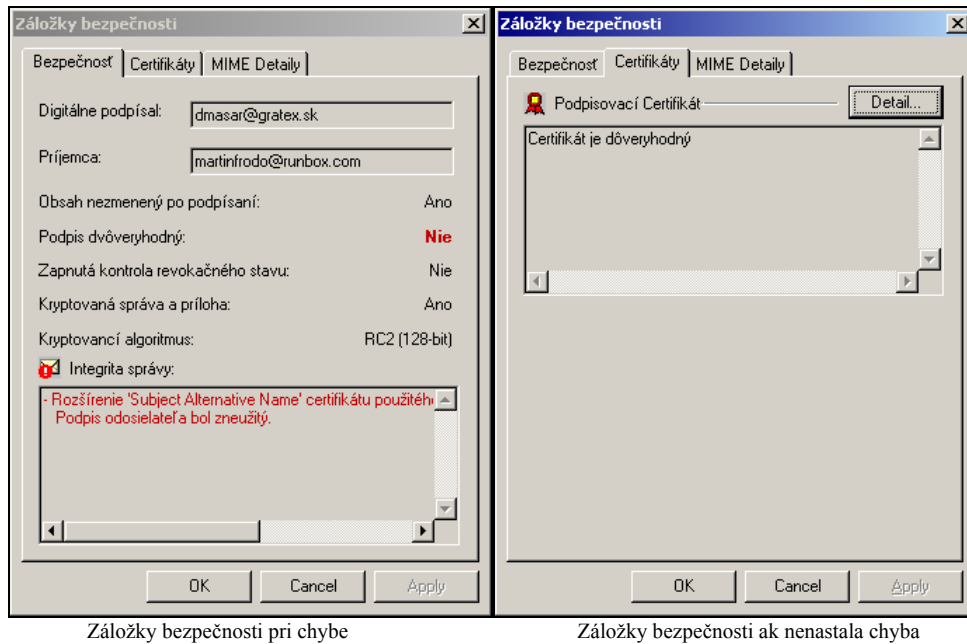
Záložky bezpečnosti

Bezpečnosť | Certifikáty | MIME Detaily

Digitálne podpísal: dmasar@gratex.sk

Príjemca: martinfrodo@runbox.com

Obsah nezmenený po podpísaní: Ano

Podpis dvôveryhodný: Nie

Zapnutá kontrola revokačného stavu: Nie

Kryptovaná správa a príloha: Ano

Kryptovancí algoritmus: RC2 (128-bit)

Integrita správy:

- Rozšírenie 'Subject Alternative Name' certifikátu použitéh
Podpis odosielateľa bol zneužitý.

OK Cancel Apply

Záložky bezpečnosti

Bezpečnosť | Certifikáty | MIME Detaily

Podpisovací Certifikát

Detail...

Certifikát je dôveryhodný

OK Cancel Apply

Záložky bezpečnosti pri chybe

Záložky bezpečnosti ak nenastala chyba